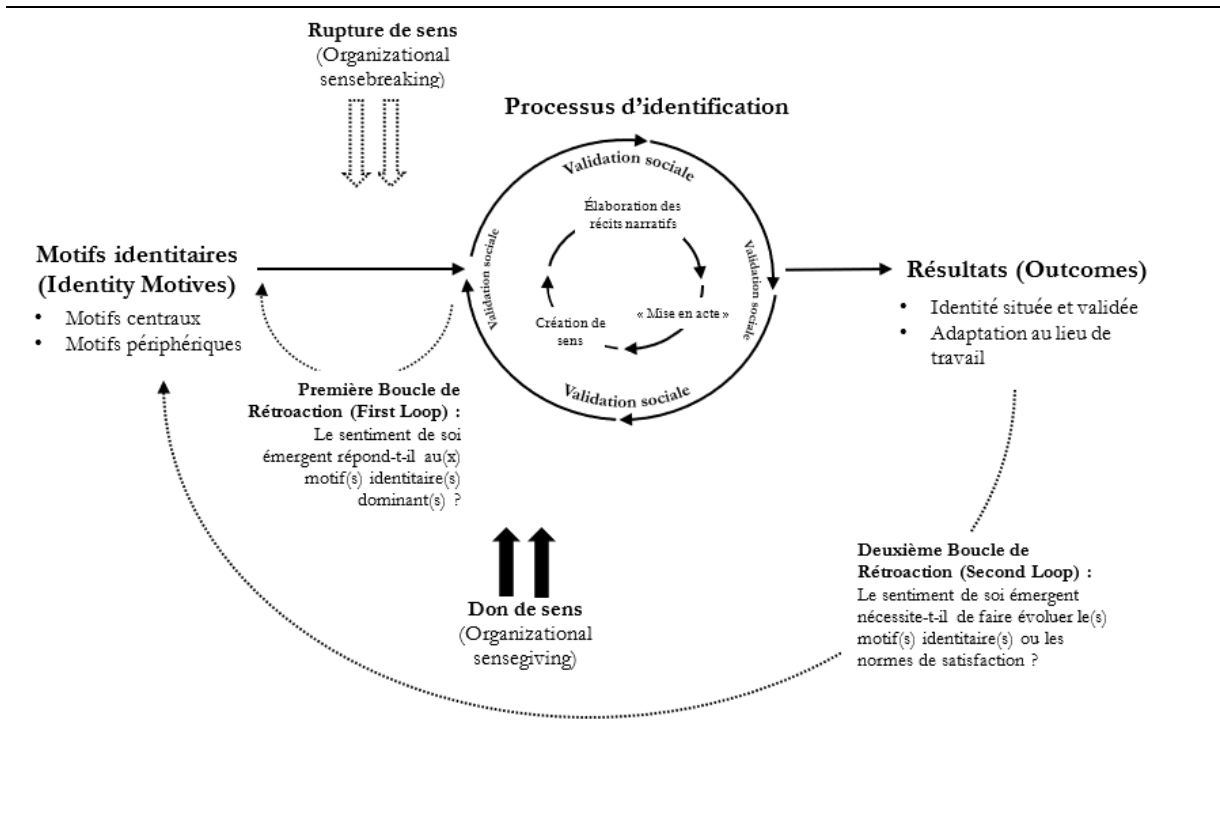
Rupture de sens
(Organizational sensebreaking)

Processus d'identification

Validation sociale

Élaboration des récits narratifs

Validation sociale

Validation sociale

« Mise en acte »

Création de sens

Validation sociale

Motifs identitaires
(Identity Motives)

- Motifs centraux
- Motifs périphériques

Résultats (Outcomes)

- Identité située et validée
- Adaptation au lieu de travail

Première Boucle de Rétroaction (First Loop) :
Le sentiment de soi émergent répond-t-il au(x) motif(s) identitaire(s) dominant(s) ?

Don de sens
(Organizational sensegiving)

Deuxième Boucle de Rétroaction (Second Loop) :
Le sentiment de soi émergent nécessite-t-il de faire évoluer le(s) motif(s) identitaire(s) ou les normes de satisfaction ?